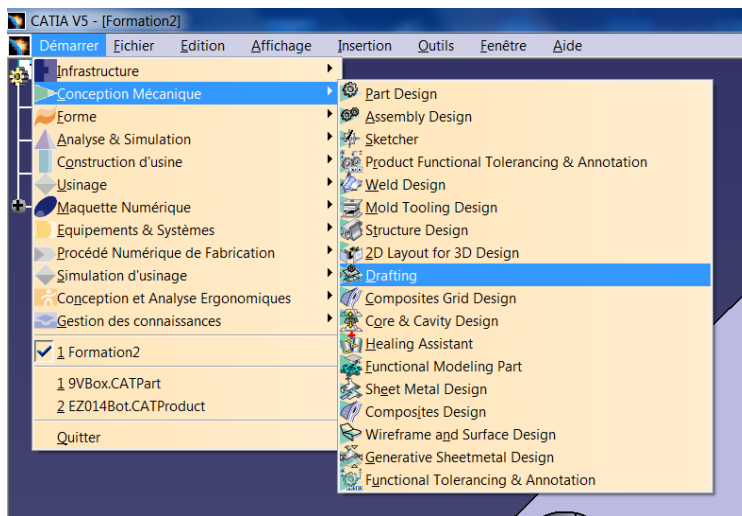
CATIA V5 - [Formation2]

Démarrer Fichier Edition Affichage Insertion Outils Fenêtre Aide

Infrastructure
Conception Mécanique
Forme
Analyse & Simulation
Construction d'usine
Usinage
Maquette Numérique
Equipements & Systèmes
Procédé Numérique de Fabrication
Simulation d'usinage
Conception et Analyse Ergonomiques
Gestion des connaissances

1 Formation2

1 9VBox.CATPart
2 EZ014Bot.CATProduct

Quitter

Part Design
Assembly Design
Sketcher
Product Functional Tolerancing & Annotation
Weld Design
Mold Tooling Design
Structure Design
2D Layout for 3D Design
Drafting
Composites Grid Design
Core & Cavity Design
Healing Assistant
Functional Modeling Part
Sheet Metal Design
Composites Design
Wireframe and Surface Design
Generative Sheetmetal Design
Functional Tolerancing & Annotation